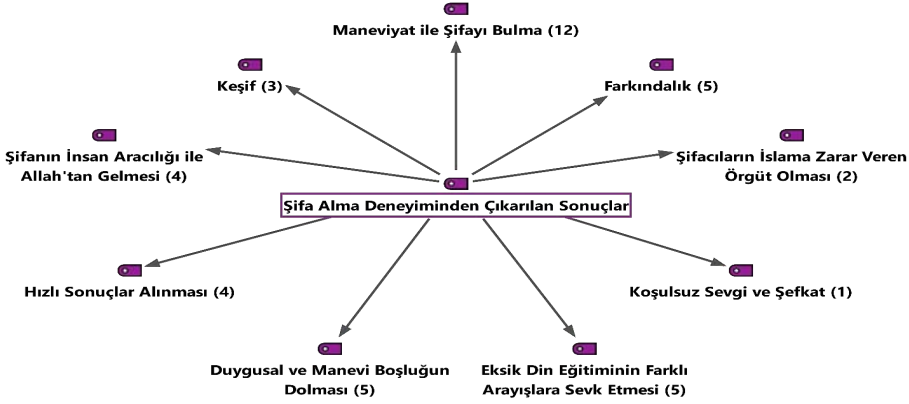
Maneviyat ile Şifayı Bulma (12)

Keşif (3)

Farkındalık (5)

Şifanın İnsan Aracılığı ile Allah'tan Gelmesi (4)

Şifacıların İslama Zarar Veren Örgüt Olması (2)

Şifa Alma Deneyiminden Çıkarılan Sonuçlar

Hızlı Sonuçlar Alınması (4)

Koşulsuz Sevgi ve Şefkat (1)

Duygusal ve Manevi Boşluğun Dolması (5)

Eksik Din Eğitiminin Farklı Arayışlara Sevk Etmesi (5)